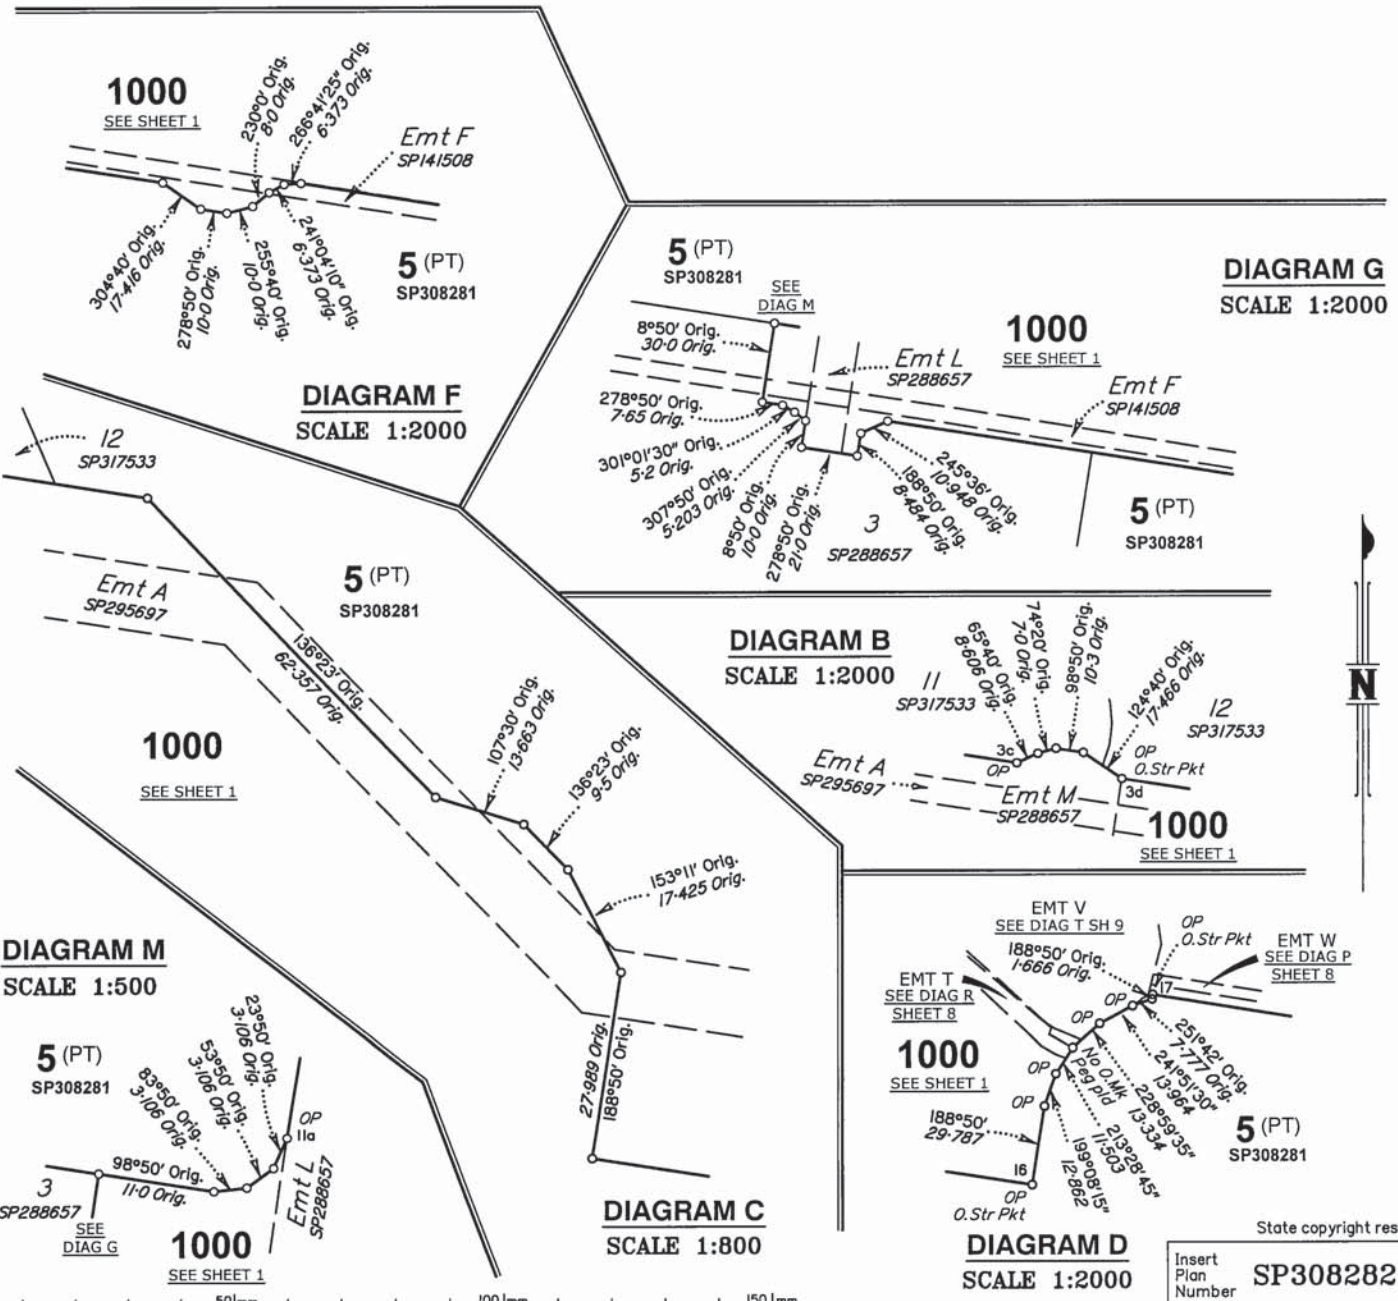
1000
SEE SHEET 1

230°0' Orig.
8·0 Orig.

266°41'25" Orig.
6·373 Orig.

Emt F
SP141508

304°40' Orig.
17·416 Orig.

278°50' Orig.
10·0 Orig.

255°40' Orig.
10·0 Orig.

241°04'10" Orig.
6·373 Orig.

5 (PT)
SP308281

DIAGRAM F
SCALE 1:2000

5 (PT)
SP308281

SEE
DIAG M

DIAGRAM G
SCALE 1:2000

8°50' Orig.
30·0 Orig.

1000
SEE SHEET 1

Emt L
SP288657

Emt F
SP141508

278°50' Orig.
7·65 Orig.

301°01'30" Orig.
5·2 Orig.

307°50' Orig.
5·203 Orig.

8°50' Orig.
10·0 Orig.

278°50' Orig.
21·0 Orig.

3
SP288657

188°50' Orig.
8·484 Orig.

245°36' Orig.
10·948 Orig.

5 (PT)
SP308281

12
SP317533

5 (PT)
SP308281

Emt A
SP295697

136°23' Orig.
62·357 Orig.

1000
SEE SHEET 1

107°30' Orig.
13·663 Orig.

136°23' Orig.
9·5 Orig.

153°11' Orig.
17·425 Orig.

27·989 Orig.
188°50' Orig.

DIAGRAM C
SCALE 1:800

DIAGRAM B
SCALE 1:2000

11
SP317533

65°40' Orig.
8·606 Orig.

74°20' Orig.
7·0 Orig.

98°50' Orig.
10·3 Orig.

124°40' Orig.
17·466 Orig.

12
SP317533

3c
OP

OP
O.Str Pkt

Emt A
SP295697

Emt M
SP288657

3d

1000
SEE SHEET 1

N

DIAGRAM M
SCALE 1:500

5 (PT)
SP308281

83°50' Orig.
3·106 Orig.

53°50' Orig.
3·106 Orig.

23°50' Orig.
3·106 Orig.

OP
11a

98°50' Orig.
11·0 Orig.

3
SP288657

SEE
DIAG G

1000
SEE SHEET 1

Emt L
SP288657

EMT V
SEE DIAG T SH 9

OP
O.Str Pkt

EMT W
SEE DIAG P
SHEET 8

188°50' Orig.
1·666 Orig.

17

EMT T
SEE DIAG R
SHEET 8

OP

OP

251°42' Orig.
7·777 Orig.

241°51'30"
13·964

1000
SEE SHEET 1

OP

No O.Mk
Reg pld

228°59'35"
13·334

OP

213°28'45"
11·503

188°50'
29·787

199°08'15"
12·862

5 (PT)
SP308281

16

OP
O.Str Pkt

DIAGRAM D
SCALE 1:2000

State copyright res

Insert
Plan
Number
SP308282

50 mm 100 mm 150 mm